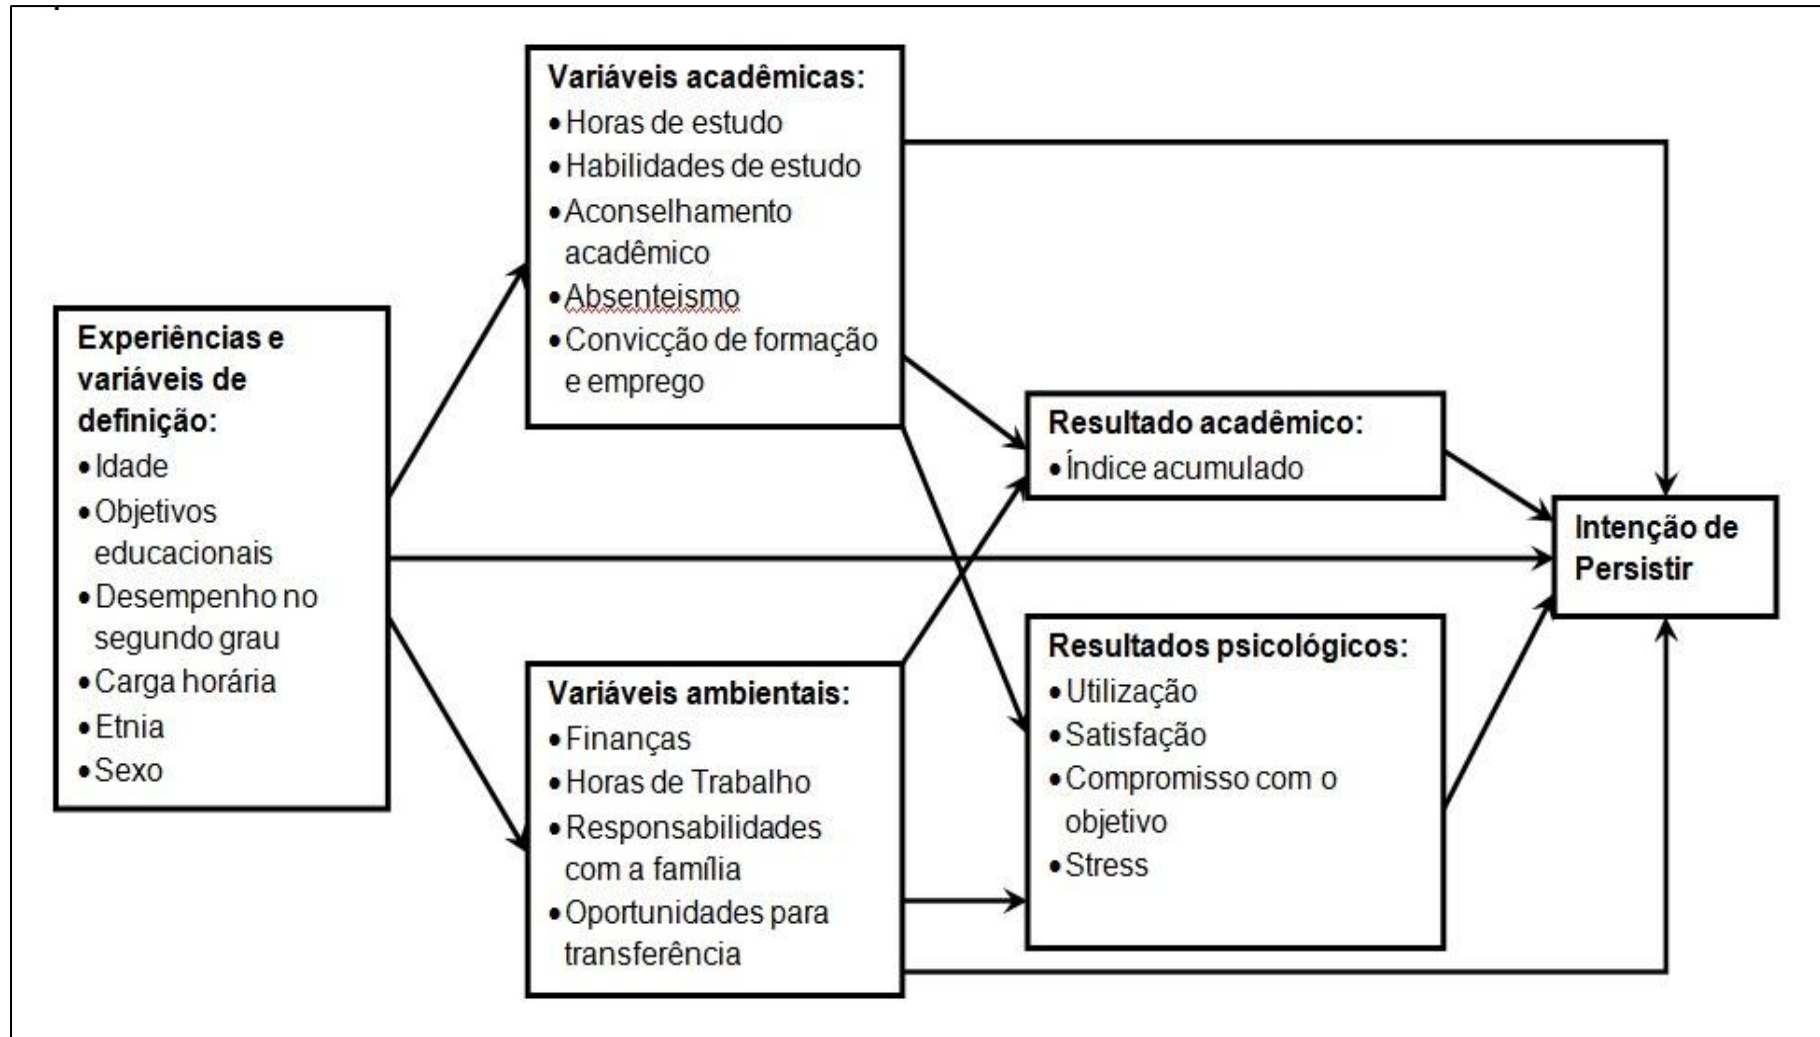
Experiências e variáveis de definição:
• Idade
• Objetivos educacionais
• Desempenho no segundo grau
• Carga horária
• Etnia
• Sexo

Variáveis acadêmicas:
• Horas de estudo
• Habilidades de estudo
• Aconselhamento acadêmico
• Absenteismo
• Convicção de formação e emprego

Variáveis ambientais:
• Finanças
• Horas de Trabalho
• Responsabilidades com a família
• Oportunidades para transferência

Resultado acadêmico:
• Índice acumulado

Resultados psicológicos:
• Utilização
• Satisfação
• Compromisso com o objetivo
• Stress

Intenção de Persistir